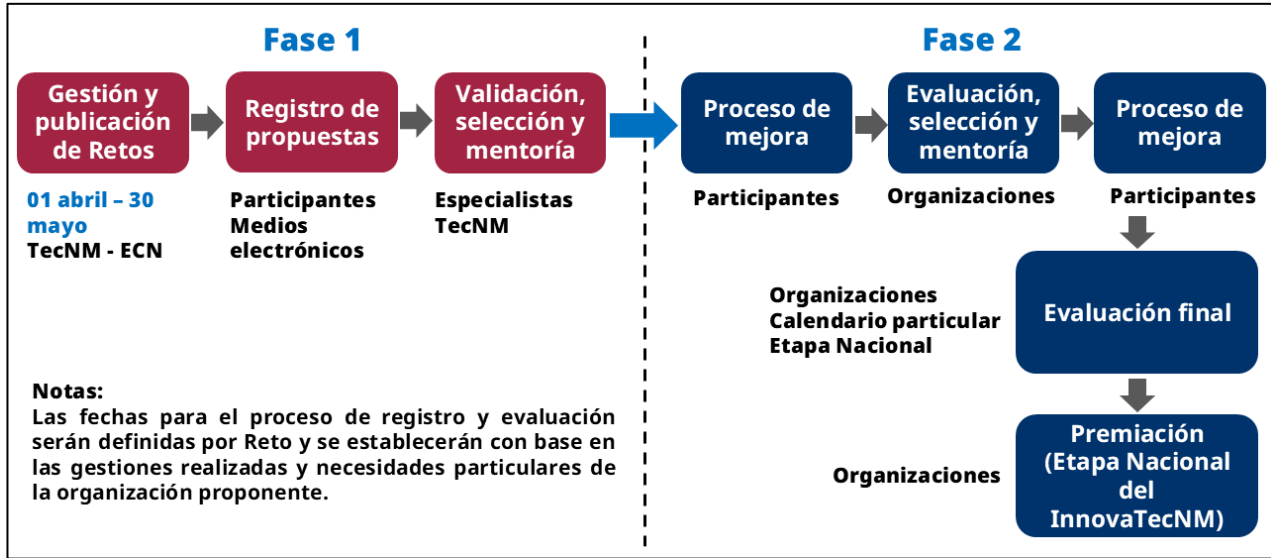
Fase 1

Gestión y publicación de Retos

01 abril – 30 mayo
TecNM - ECN

Registro de propuestas

Participantes
Medios electrónicos

Validación, selección y mentoría

Especialistas
TecNM

Fase 2

Proceso de mejora

Participantes

Evaluación, selección y mentoría

Organizaciones

Proceso de mejora

Participantes

Organizaciones
Calendario particular
Etapa Nacional

Evaluación final

Organizaciones

Premiación (Etapa Nacional del InnovaTecNM)

Notas:
Las fechas para el proceso de registro y evaluación serán definidas por Reto y se establecerán con base en las gestiones realizadas y necesidades particulares de la organización proponente.